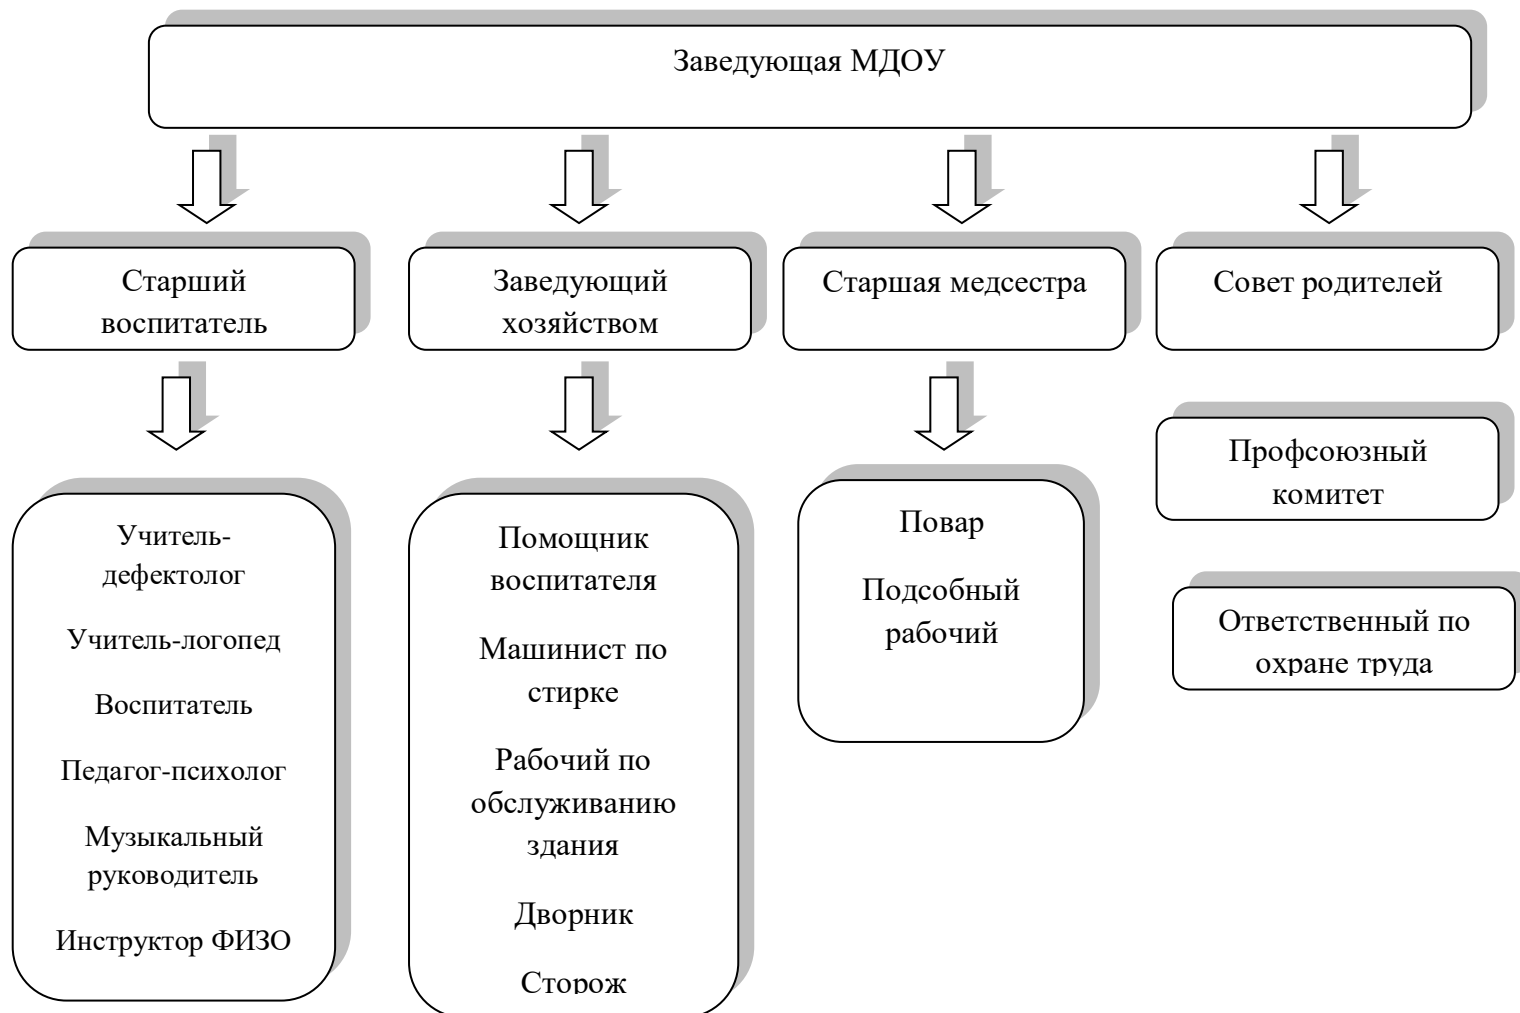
Заведующая МДОУ

Старший воспитатель

Заведующий хозяйством

Старшая медсестра

Совет родителей

Учитель-дефектолог

Учитель-логопед

Воспитатель

Педагог-психолог

Музыкальный руководитель

Инструктор ФИЗО

Помощник воспитателя

Машинист по стирке

Рабочий по обслуживанию здания

Дворник

Сторож

Повар

Подсобный рабочий

Профсоюзный комитет

Ответственный по охране труда